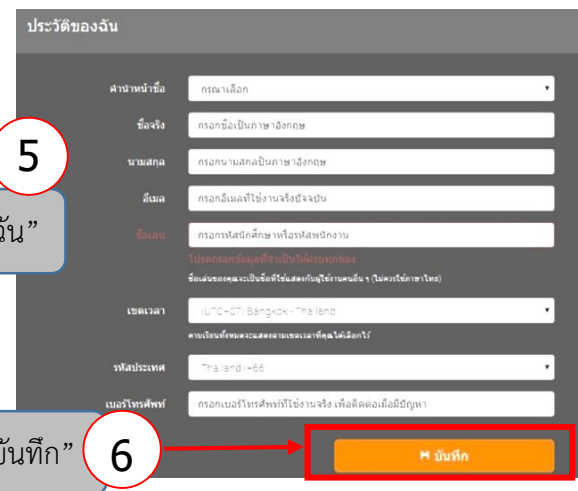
ประวัติของฉัน

คำนำหน้าชื่อ กรุณาเลือก

ชื่อจริง กรอกชื่อเป็นภาษาอังกฤษ

นามสกุล กรอกนามสกุลเป็นภาษาอังกฤษ

อีเมล กรอกอีเมลที่ใช้งานจริงปัจจุบัน

ชื่อเล่น กรอกรหัสนักศึกษาหรือรหัสพนักงาน

โปรดกรอกข้อมูลที่จำเป็นให้ครบทุกช่อง

ชื่อเล่นของคุณจะเป็นชื่อที่ใช้แสดงกับผู้ใช้งานคนอื่น ๆ (ไม่ควรใช้ภาษาไทย)

เขตเวลา (UTC+07) Bangkok - Thailand

คาบเรียนทั้งหมดจะแสดงตามเขตเวลาที่คุณได้เลือกไว้

รหัสประเทศ Thailand +66

เบอร์โทรศัพท์ กรอกเบอร์โทรศัพท์ที่ใช้งานจริง เพื่อติดต่อเมื่อมีปัญหา

บันทึก

5

ฉัน”

6

บันทึก”